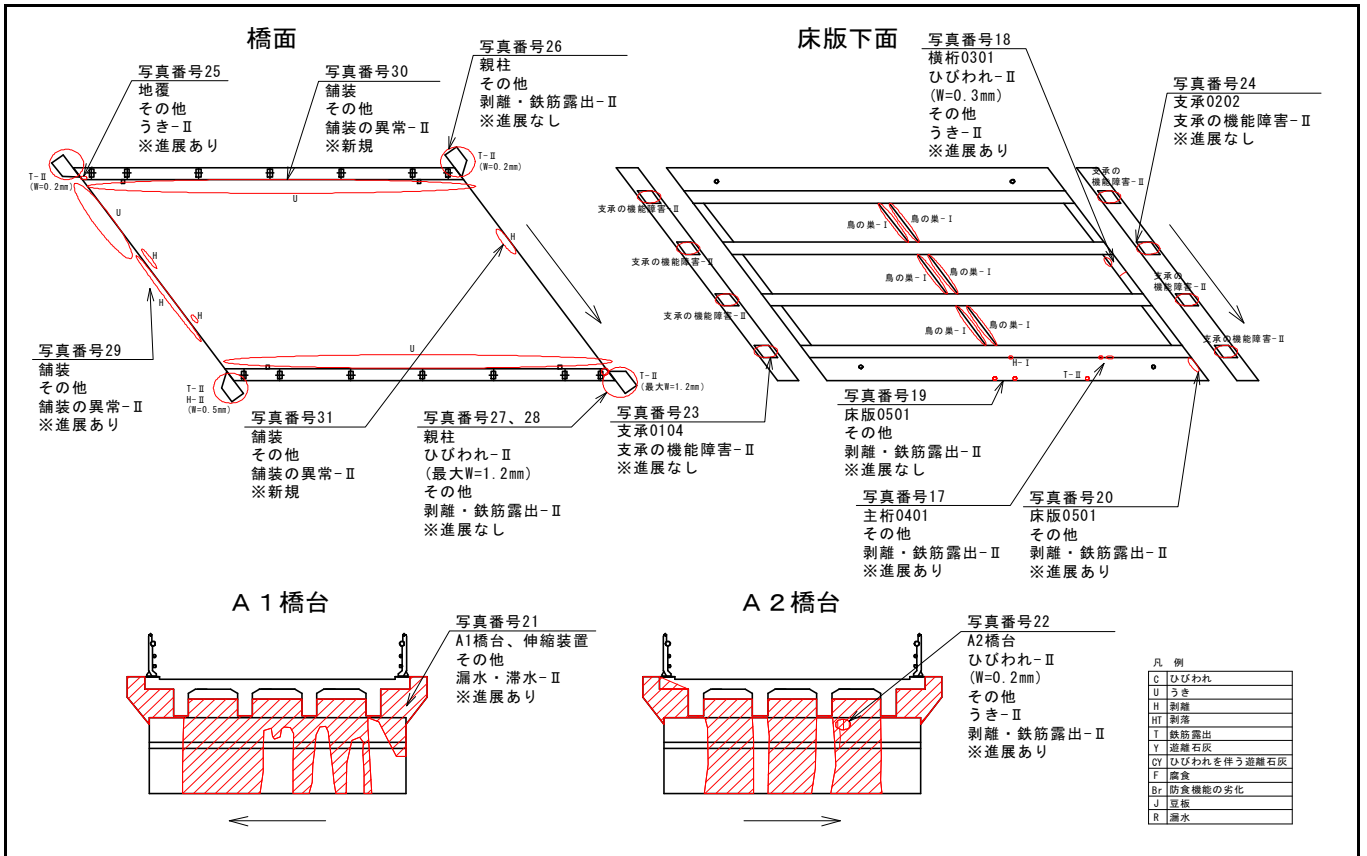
橋面

写真番号25
地覆
その他
うき-Ⅱ
※進展あり

写真番号30
舗装
その他
舗装の異常-Ⅱ
※新規

写真番号26
親柱
その他
剥離・鉄筋露出-Ⅱ
※進展なし

T-Ⅱ
(W=0.2mm)

T-Ⅱ
(W=0.2mm)

U
U
H
H
H
H
U

写真番号29
舗装
その他
舗装の異常-Ⅱ
※進展あり

T-Ⅱ
H-Ⅱ
(W=0.5mm)

写真番号31
舗装
その他
舗装の異常-Ⅱ
※新規

写真番号27、28
親柱
ひびわれ-Ⅱ
(最大W=1.2mm)
その他
剥離・鉄筋露出-Ⅱ
※進展なし

T-Ⅱ
(最大W=1.2mm)

床版下面

写真番号18
横桁0301
ひびわれ-Ⅱ
(W=0.3mm)
その他
うき-Ⅱ
※進展あり

写真番号24
支承0202
支承の機能障害-Ⅱ
※進展なし

支承の機能障害-Ⅱ
支承の機能障害-Ⅱ
支承の機能障害-Ⅱ
支承の機能障害-Ⅱ
支承の機能障害-Ⅱ
支承の機能障害-Ⅱ

鳥の巣-Ⅰ
鳥の巣-Ⅰ
鳥の巣-Ⅰ
鳥の巣-Ⅰ
鳥の巣-Ⅰ
鳥の巣-Ⅰ

H-Ⅰ
T-Ⅱ

写真番号23
支承0104
支承の機能障害-Ⅱ
※進展なし

写真番号19
床版0501
その他
剥離・鉄筋露出-Ⅱ
※進展なし

写真番号17
主桁0401
その他
剥離・鉄筋露出-Ⅱ
※進展あり

写真番号20
床版0501
その他
剥離・鉄筋露出-Ⅱ
※進展あり

A1橋台

写真番号21
A1橋台、伸縮装置
その他
漏水・滞水-Ⅱ
※進展あり

A2橋台

写真番号22
A2橋台
ひびわれ-Ⅱ
(W=0.2mm)
その他
うき-Ⅱ
剥離・鉄筋露出-Ⅱ
※進展あり

凡 例
| | |
|---|---|
| C | ひびわれ |
| U | うき |
| H | 剥離 |
| HT | 剥落 |
| T | 鉄筋露出 |
| Y | 遊離石灰 |
| CY | ひびわれを伴う遊離石灰 |
| F | 腐食 |
| Br | 防食機能の劣化 |
| J | 豆板 |
| R | 漏水 |